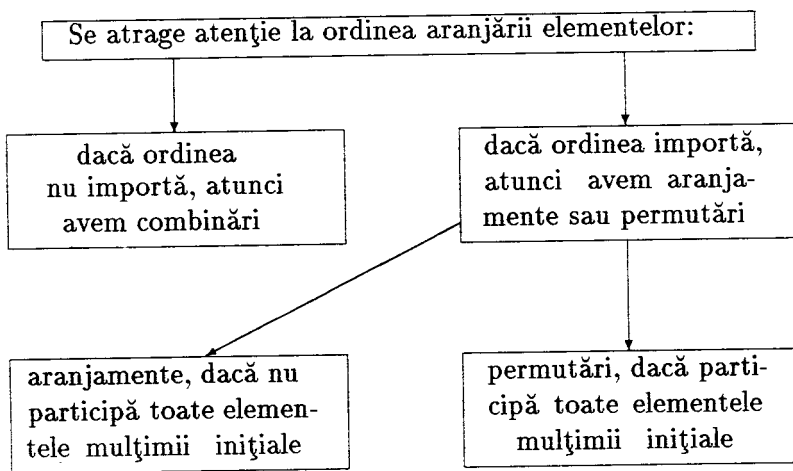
Se atrage atenţie la ordinea aranjării elementelor:

dacă ordinea nu importă, atunci avem combinări

dacă ordinea importă, atunci avem aranjamente sau permutări

aranjamente, dacă nu participă toate elementele mulţimii iniţiale

permutări, dacă participă toate elementele mulţimii iniţiale